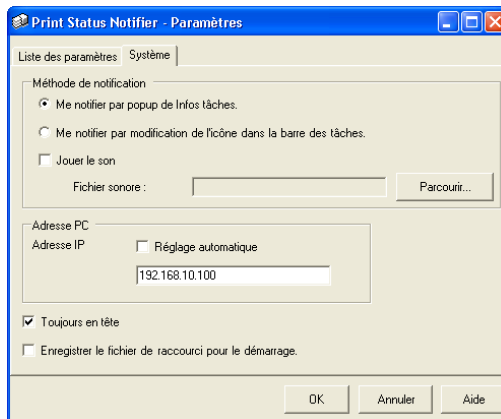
Print Status Notifier - Paramètres

Liste des paramètres | Système

Méthode de notification

Me notifier par popup de Infos tâches.

Me notifier par modification de l'icône dans la barre des tâches.

Jouer le son

Fichier sonore :

Parcourir...

Adresse PC

Adresse IP

Réglage automatique

192.168.10.100

Toujours en tête

Enregistrer le fichier de raccourci pour le démarrage.

OK

Annuler

Aide